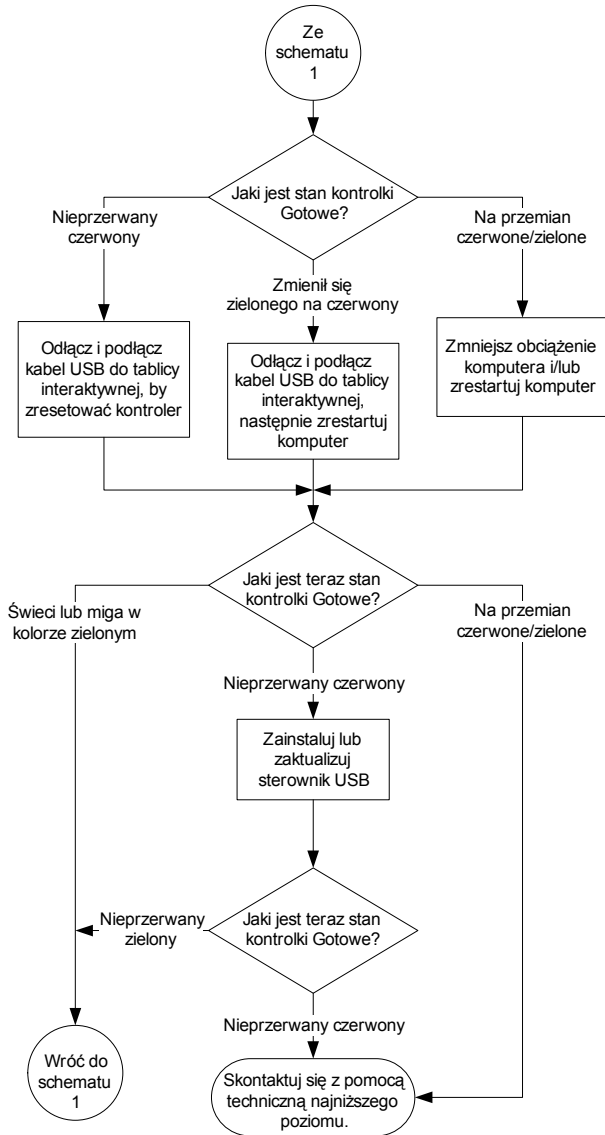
Ze schematu 1

Jaki jest stan kontrolki Gotowe?

Nieprzerwany czerwony

Zmienił się zielonego na czerwony

Na przemian czerwone/zielone

Odłącz i podłącz kabel USB do tablicy interaktywnej, by zresetować kontroler

Odłącz i podłącz kabel USB do tablicy interaktywnej, następnie zrestartuj komputer

Zmniejsz obciążenie komputera i/lub zrestartuj komputer

Jaki jest teraz stan kontrolki Gotowe?

Świeci lub miga w kolorze zielonym

Na przemian czerwone/zielone

Nieprzerwany czerwony

Zainstaluj lub zaktualizuj sterownik USB

Nieprzerwany zielony

Jaki jest teraz stan kontrolki Gotowe?

Nieprzerwany czerwony

Wróć do schematu 1

Skontaktuj się z pomocą techniczną najniższego poziomu.